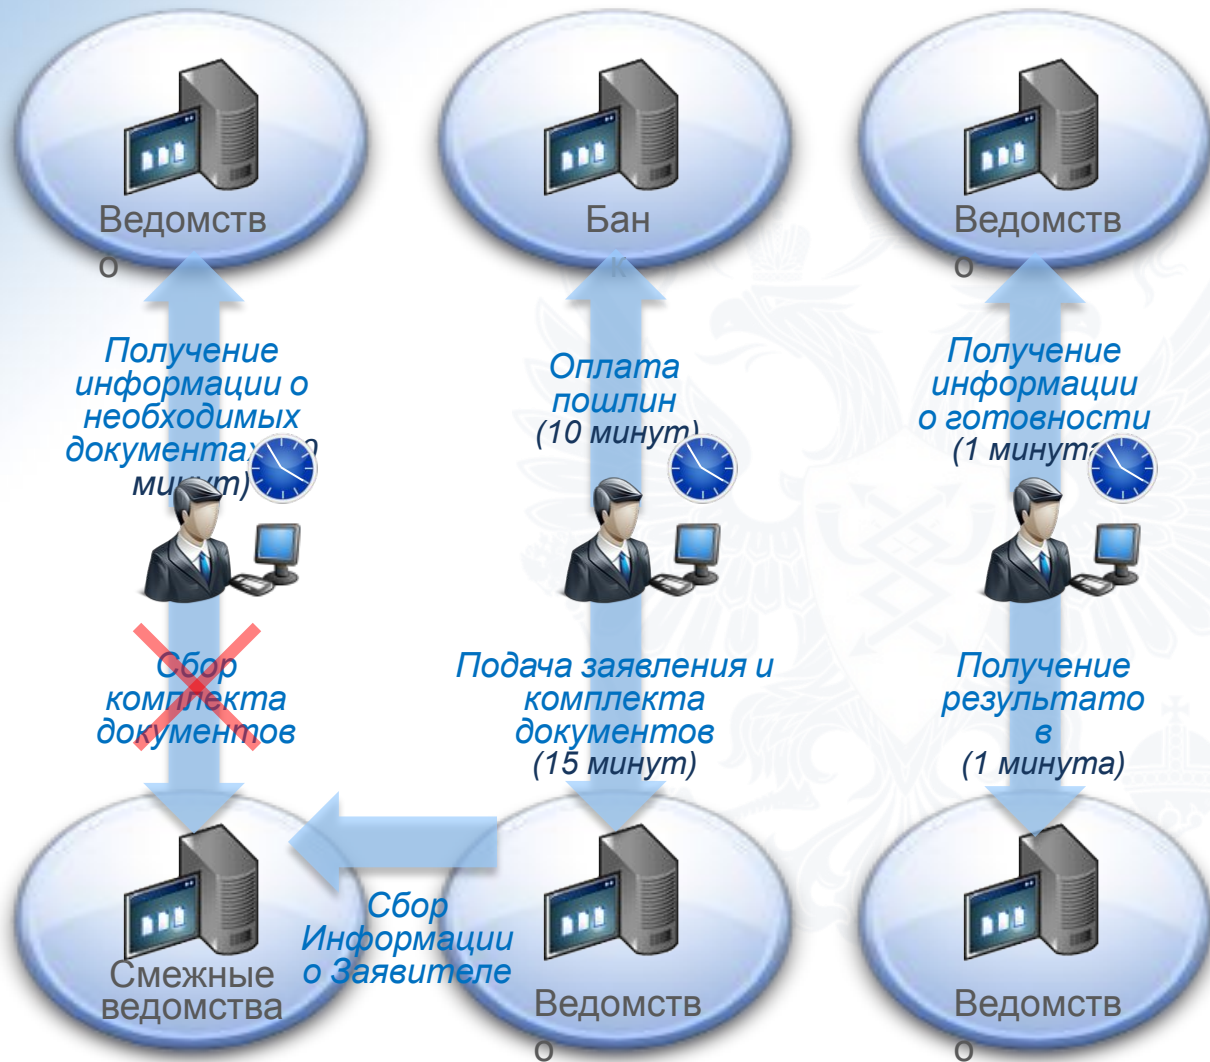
Ведомство

Бан к

Ведомство

Получение информации о необходимых документах ([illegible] минут)

Оплата пошлин (10 минут)

Получение информации о готовности (1 минута)

Сбор комплекта документов

Подача заявления и комплекта документов (15 минут)

Получение результатов (1 минута)

Смежные ведомства

Сбор Информации о Заявителе

Ведомство

Ведомство